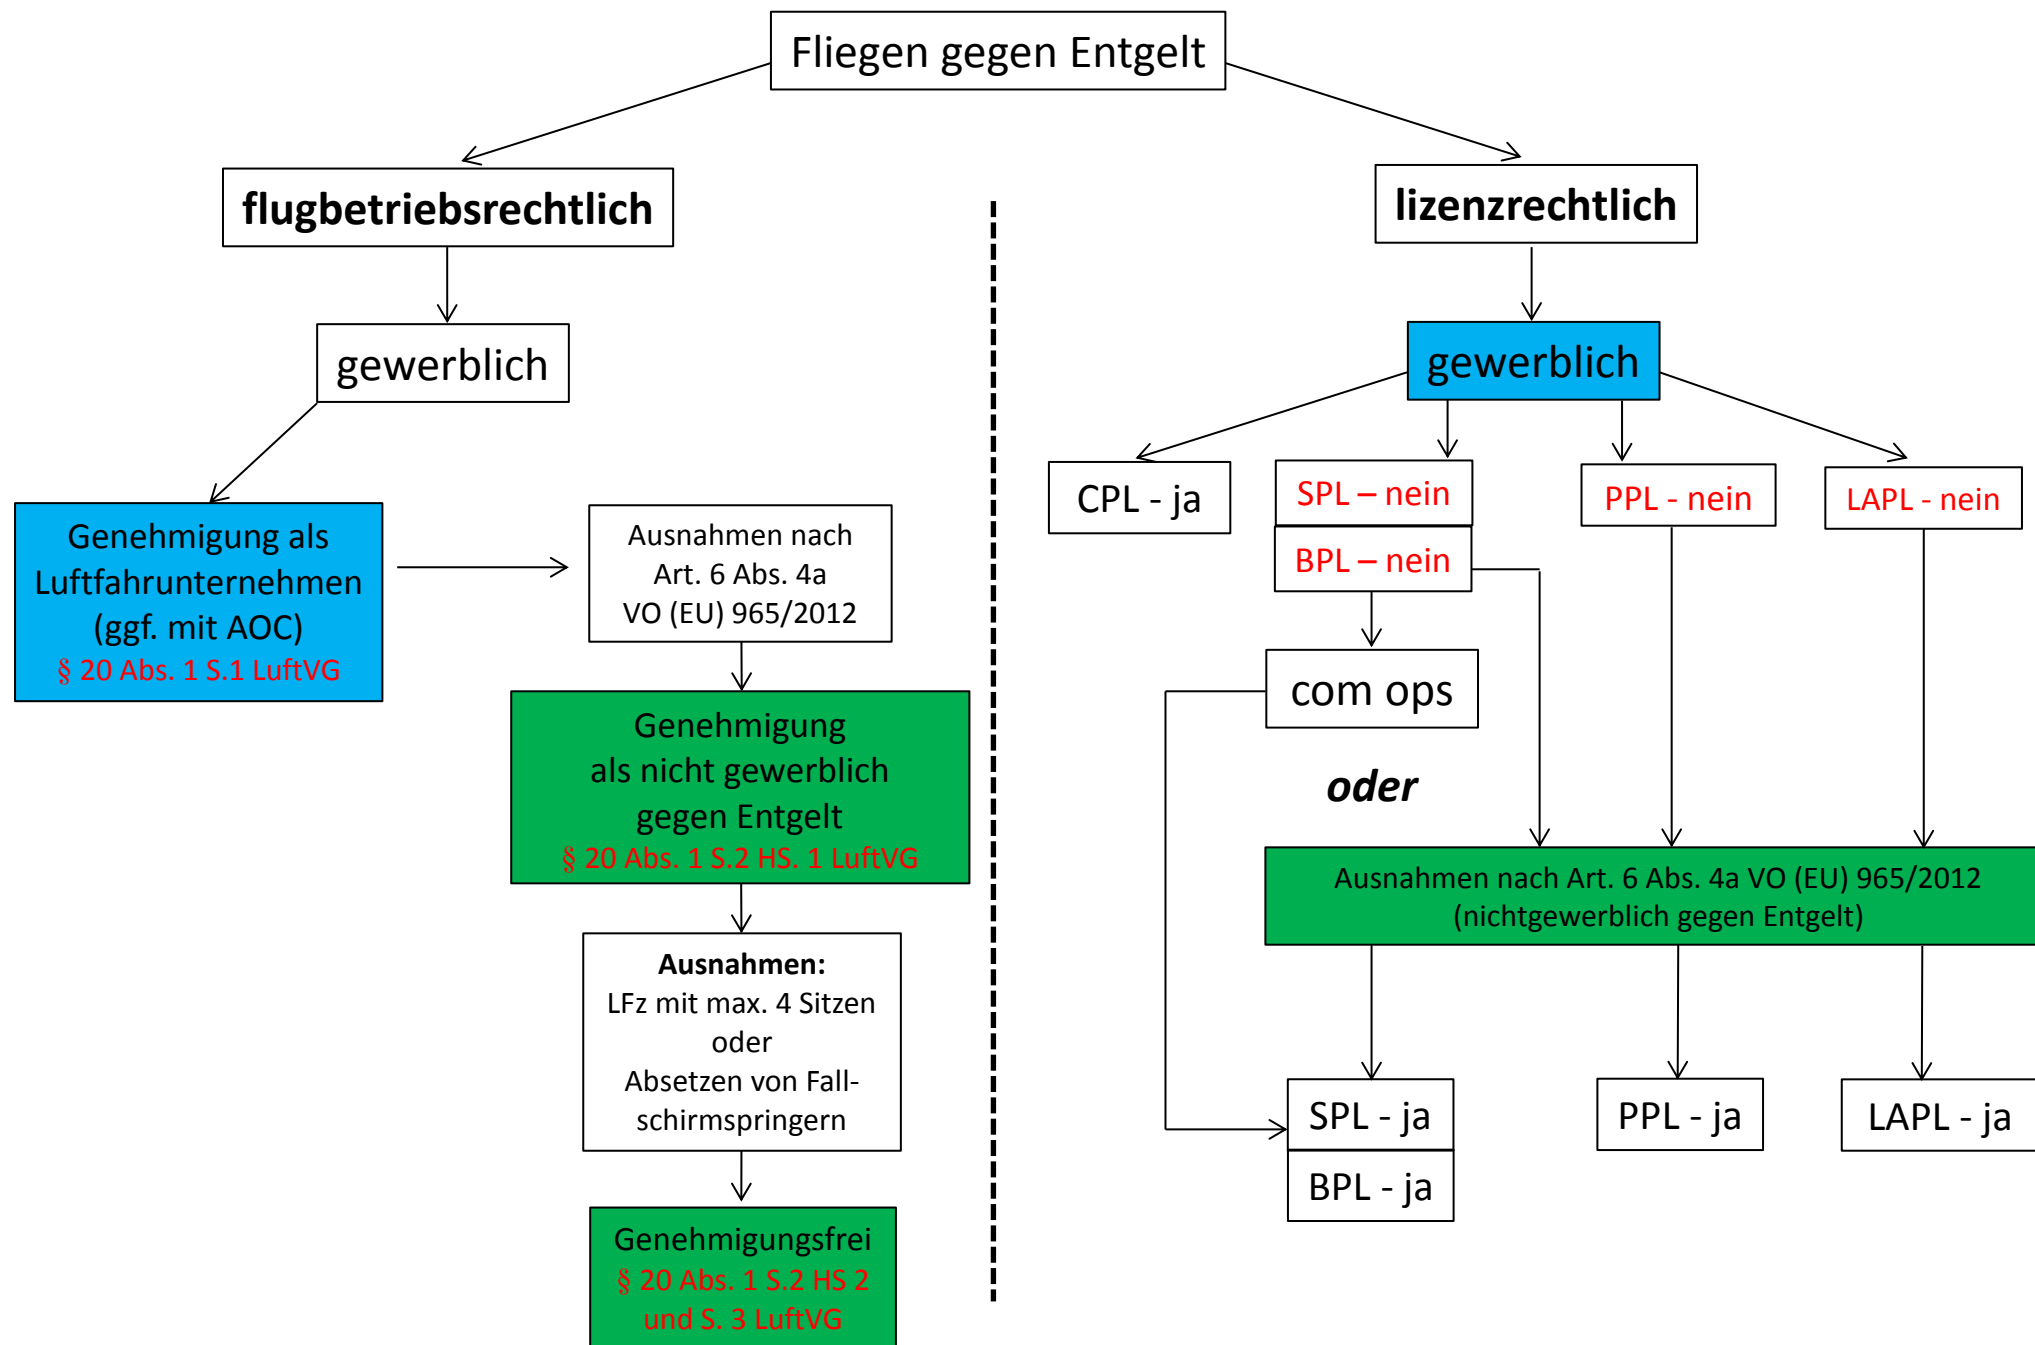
Fliegen gegen Entgelt

flugbetriebsrechtlich

gewerblich

Genehmigung als Luftfahrunternehmen (ggf. mit AOC)
§ 20 Abs. 1 S.1 LuftVG

Ausnahmen nach Art. 6 Abs. 4a VO (EU) 965/2012

Genehmigung als nicht gewerblich gegen Entgelt
§ 20 Abs. 1 S.2 HS. 1 LuftVG

Ausnahmen:
LFz mit max. 4 Sitzen oder Absetzen von Fallschirmspringern

Genehmigungsfrei
§ 20 Abs. 1 S.2 HS 2 und S. 3 LuftVG

lizenzrechtlich

gewerblich

CPL - ja

SPL – nein

BPL – nein

PPL - nein

LAPL - nein

com ops

oder

Ausnahmen nach Art. 6 Abs. 4a VO (EU) 965/2012 (nichtgewerblich gegen Entgelt)

SPL - ja

BPL - ja

PPL - ja

LAPL - ja